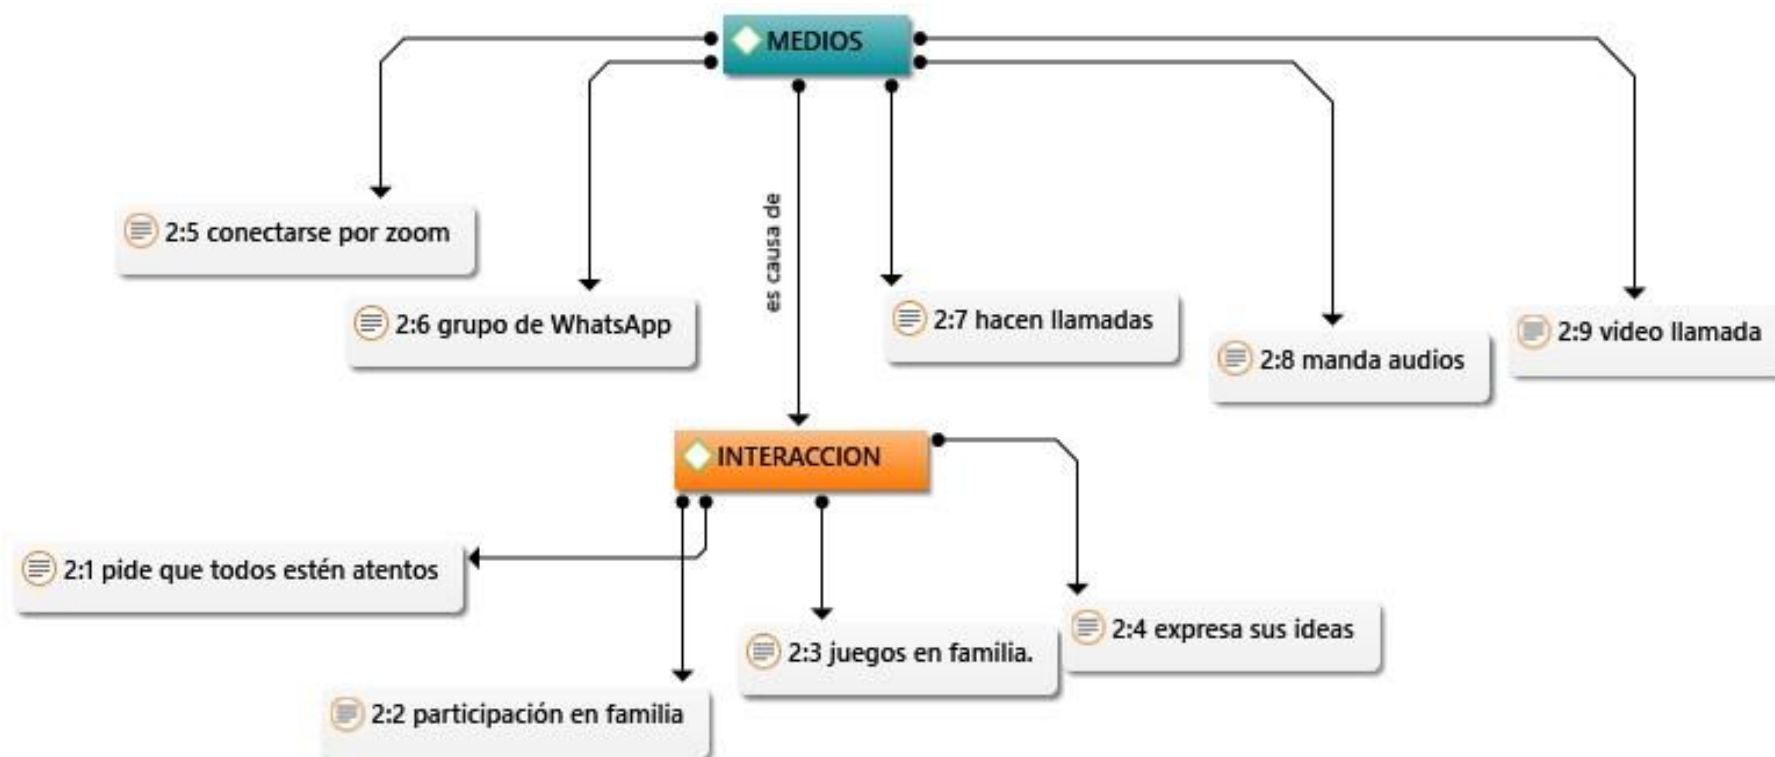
MEDIOS

2:5 conectarse por zoom

2:6 grupo de WhatsApp

es causa de

2:7 hacen llamadas

2:8 manda audios

2:9 video llamada

INTERACCION

2:1 pide que todos estén atentos

2:3 juegos en familia.

2:4 expresa sus ideas

2:2 participación en familia